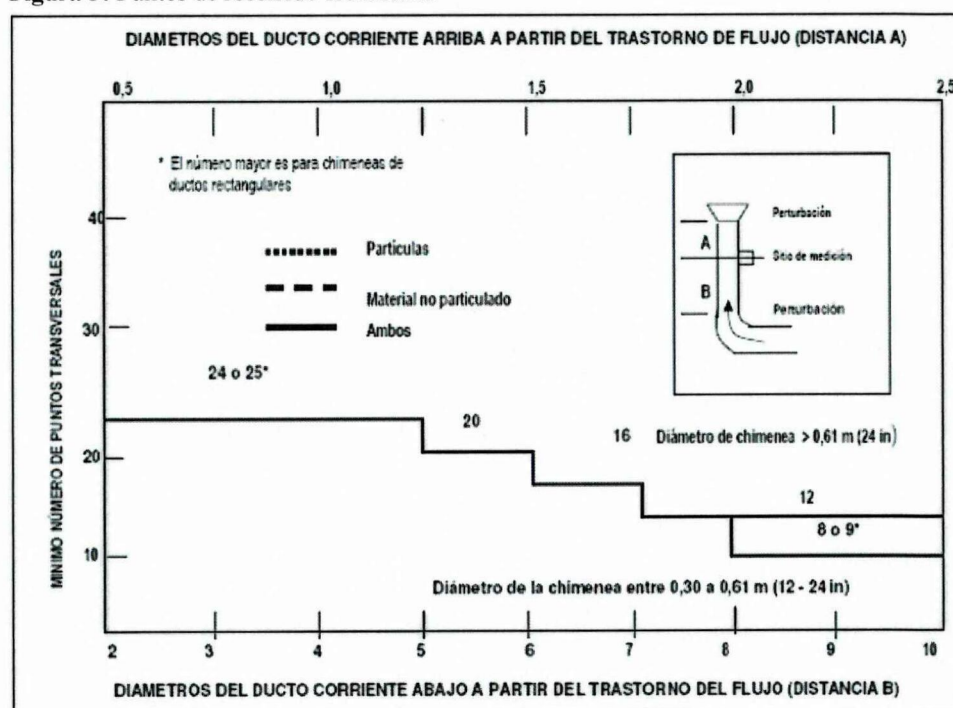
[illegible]

DIAMETROS DEL DUCTO CORRIENTE ARRIBA A PARTIR DEL TRASTORNO DE FLUJO (DISTANCIA A)

0,5
1,0
1,5
2,0
2,5

* El número mayor es para chimeneas de ductos rectangulares

Partículas
Material no particulado
Ambos

Perturbación
A
Sitio de medición
B
Perturbación

MINIMO NUMERO DE PUNTOS TRANSVERSALES

40
30
20
10

24 o 25*
20
16
Diámetro de chimenea > 0,61 m (24 in)
12
8 o 9*

Diámetro de la chimenea entre 0,30 a 0,61 m (12 - 24 in)

2
3
4
5
6
7
8
9
10

DIAMETROS DEL DUCTO CORRIENTE ABAJO A PARTIR DEL TRASTORNO DEL FLUJO (DISTANCIA B)